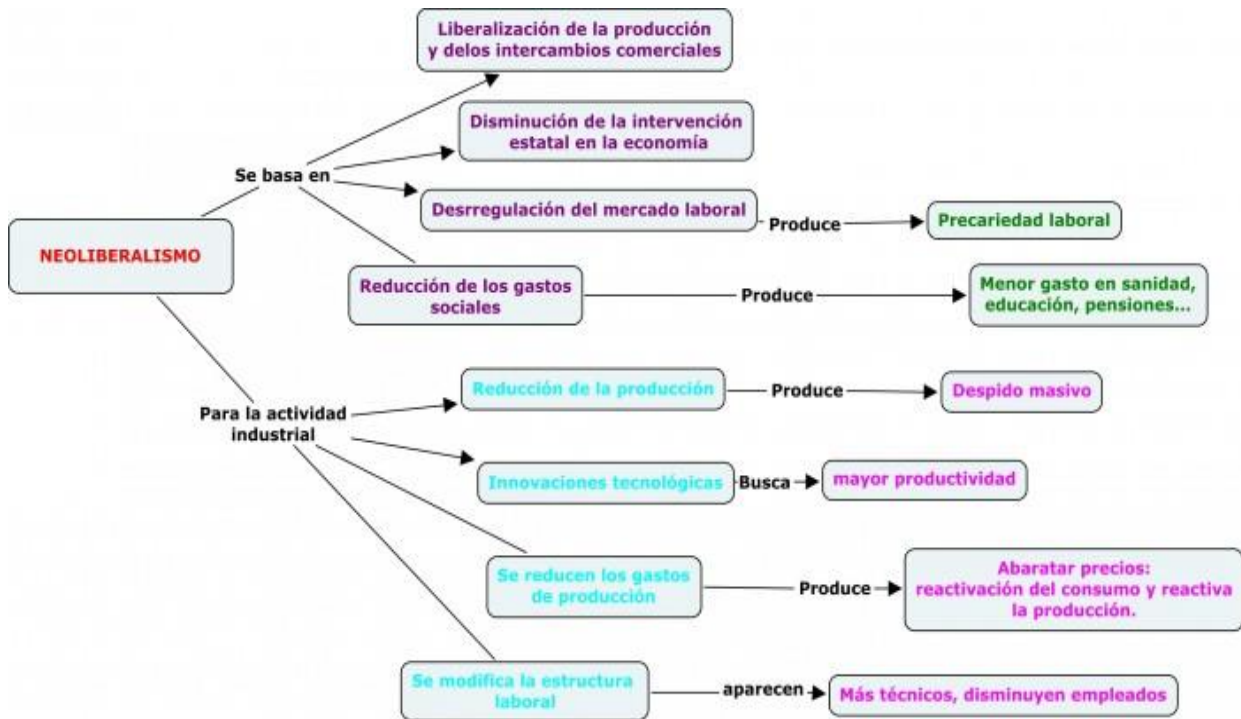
NEOLIBERALISMO

Se basa en

Liberalización de la producción y delos intercambios comerciales

Disminución de la intervención estatal en la economía

Desrregulación del mercado laboral

Produce

Precariedad laboral

Reducción de los gastos sociales

Produce

Menor gasto en sanidad, educación, pensiones...

Para la actividad industrial

Reducción de la producción

Produce

Despido masivo

Innovaciones tecnológicas

Busca

mayor productividad

Se reducen los gastos de producción

Produce

Abaratar precios: reactivación del consumo y reactiva la producción.

Se modifica la estructura laboral

aparecen

Más técnicos, disminuyen empleados